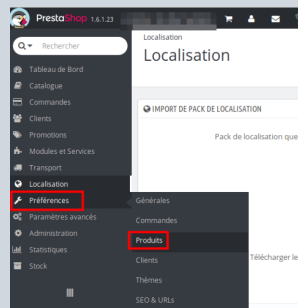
PrestaShop 1.6.1.23

Rechercher

Tableau de Bord
Catalogue
Commandes
Clients
Promotions
Modules et Services
Transport
Localisation
Préférences
Paramètres avancés
Administration
Statistiques
Stock

Générales
Commandes
Produits
Clients
Thèmes
SEO & URLs

Localisation
Localisation

IMPORT DE PACK DE LOCALISATION

Pack de localisation que

Télécharger le